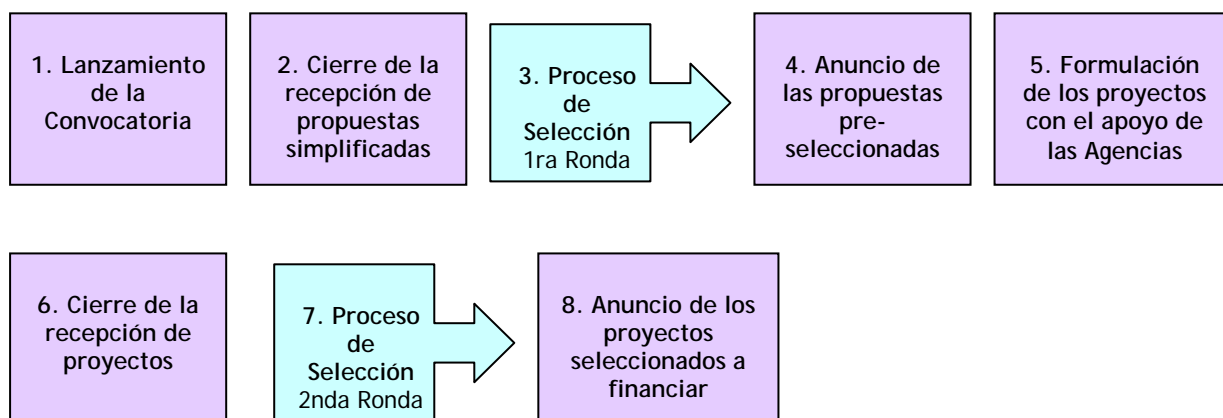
1. Lanzamiento de la Convocatoria

2. Cierre de la recepción de propuestas simplificadas

3. Proceso de Selección 1ra Ronda

4. Anuncio de las propuestas pre-seleccionadas

5. Formulación de los proyectos con el apoyo de las Agencias

6. Cierre de la recepción de proyectos

7. Proceso de Selección 2nda Ronda

8. Anuncio de los proyectos seleccionados a financiar